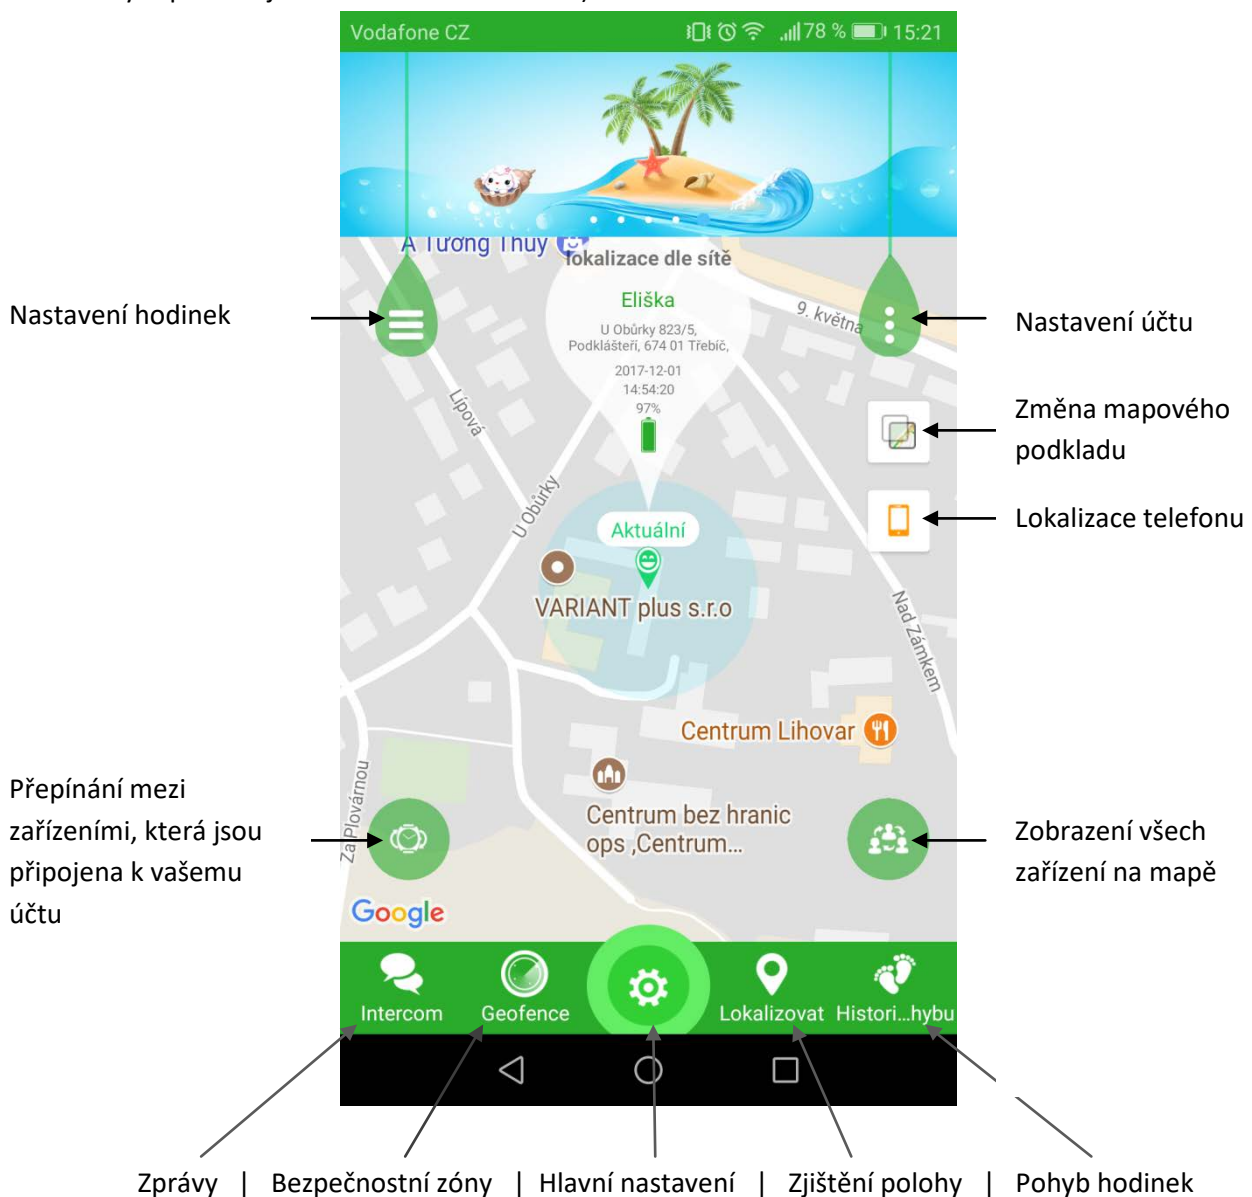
Vodafone CZ 78 % 15:21

A Tương Thuy lokalizace dle sítě

Nastavení hodinek

Eliška
U Obůrky 823/5, Podklášteří, 674 01 Třebíč,
2017-12-01
14:54:20
97%

9. května

Nastavení účtu

Změna mapového podkladu

Lokalizace telefonu

Lipová

U Obůrky

Aktuální

VARIANT plus s.r.o

Nad Zámkem

Centrum Lihovar

Přepínání mezi zařízeními, která jsou připojena k vašemu účtu

Za Pivovárnou

Centrum bez hranic ops ,Centrum...

Zobrazení všech zařízení na mapě

Google

Intercom Geofence Lokalizovat Histori...hybu

Zprávy | Bezpečnostní zóny | Hlavní nastavení | Zjištění polohy | Pohyb hodinek